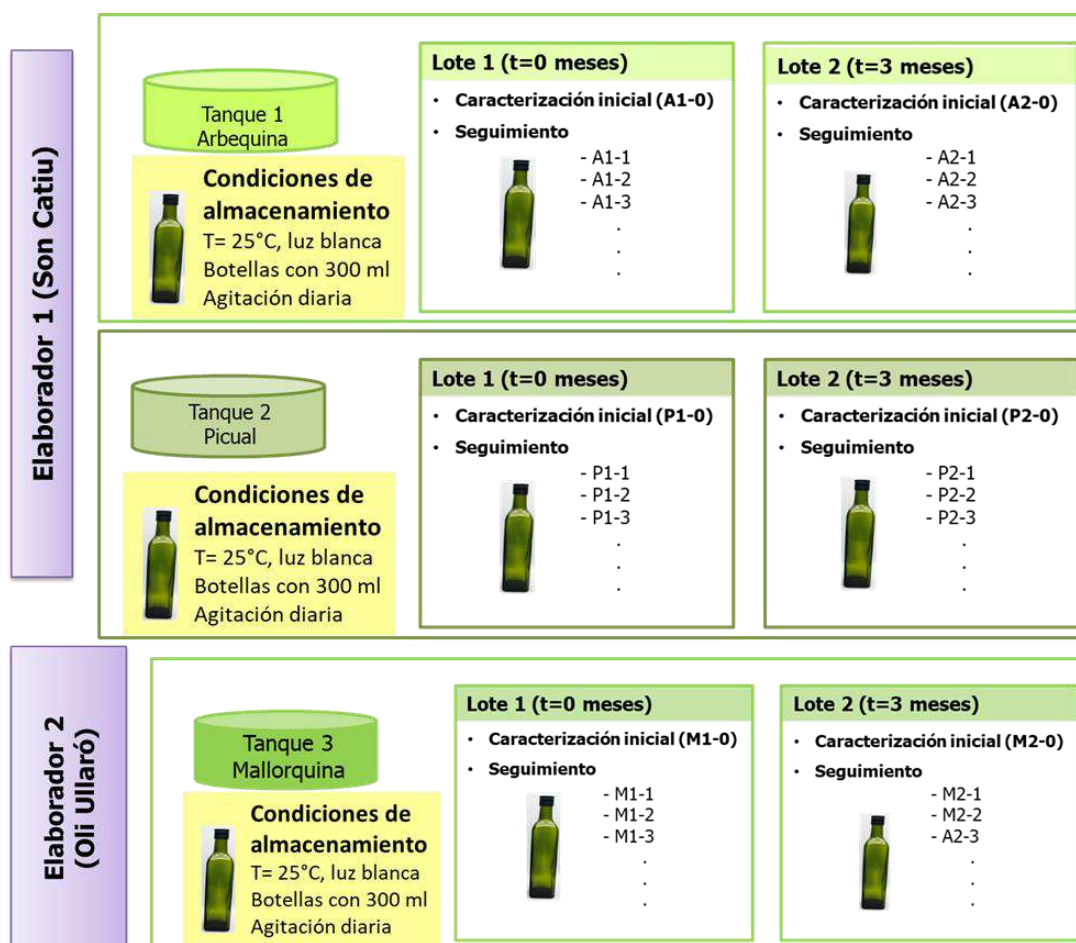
Elaborador 1 (Son Catiu)

Tanque 1
Arbequina

Condiciones de almacenamiento
T= 25°C, luz blanca
Botellas con 300 ml
Agitación diaria

Lote 1 (t=0 meses)
• Caracterización inicial (A1-0)
• Seguimiento
- A1-1
- A1-2
- A1-3
.
.
.

Lote 2 (t=3 meses)
• Caracterización inicial (A2-0)
• Seguimiento
- A2-1
- A2-2
- A2-3
.
.
.

Tanque 2
Picual

Condiciones de almacenamiento
T= 25°C, luz blanca
Botellas con 300 ml
Agitación diaria

Lote 1 (t=0 meses)
• Caracterización inicial (P1-0)
• Seguimiento
- P1-1
- P1-2
- P1-3
.
.
.

Lote 2 (t=3 meses)
• Caracterización inicial (P2-0)
• Seguimiento
- P2-1
- P2-2
- P2-3
.
.
.

Elaborador 2 (Oli Ullaró)

Tanque 3
Mallorquina

Condiciones de almacenamiento
T= 25°C, luz blanca
Botellas con 300 ml
Agitación diaria

Lote 1 (t=0 meses)
• Caracterización inicial (M1-0)
• Seguimiento
- M1-1
- M1-2
- M1-3
.
.
.

Lote 2 (t=3 meses)
• Caracterización inicial (M2-0)
• Seguimiento
- M2-1
- M2-2
- A2-3
.
.
.